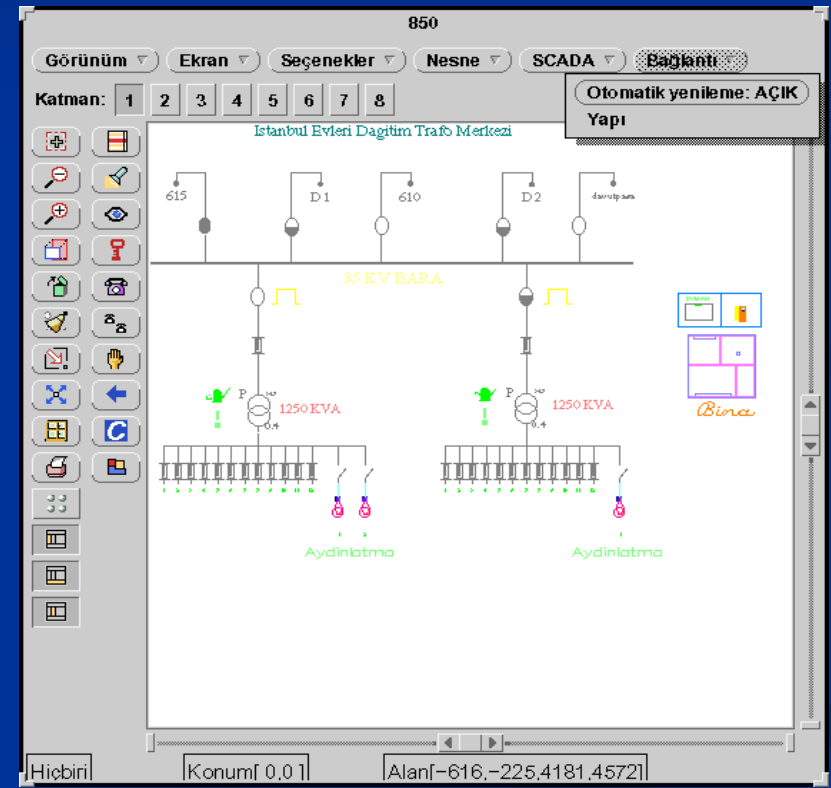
850

Görünüm ▽ Ekran ▽ Seçenekler ▽ Nesne ▽ SCADA ▽ Bağlantı ▽

Otomatik yenileme: AÇIK
Yapı

Katman: 1 2 3 4 5 6 7 8

Istanbul Evleri Dagitim Trafo Merkezi

615 D1 610 D2 davutpasa

35 KV BARA

P 1250 KVA 0.4

P 1250 KVA 0.4

Aydinlatma

Aydinlatma

Bina

Hiçbiri Konum[ 0,0 ] Alan[-616,-225,4181,4572]